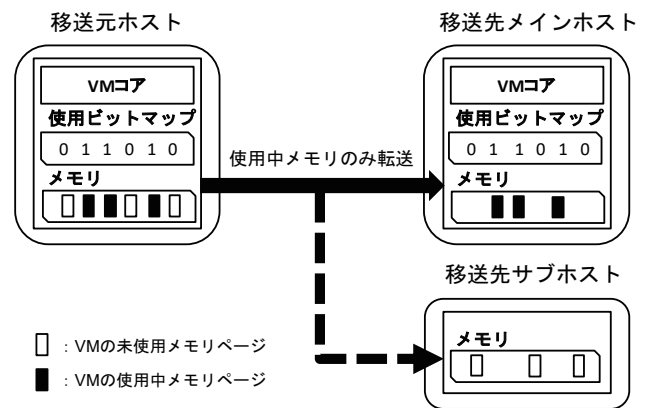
移送元ホスト

VMコア

使用ビットマップ

0 1 1 0 1 0

メモリ

移送先メインホスト

VMコア

使用ビットマップ

0 1 1 0 1 0

メモリ

使用中メモリのみ転送

移送先サブホスト

メモリ

：VMの未使用メモリページ

：VMの使用中メモリページ